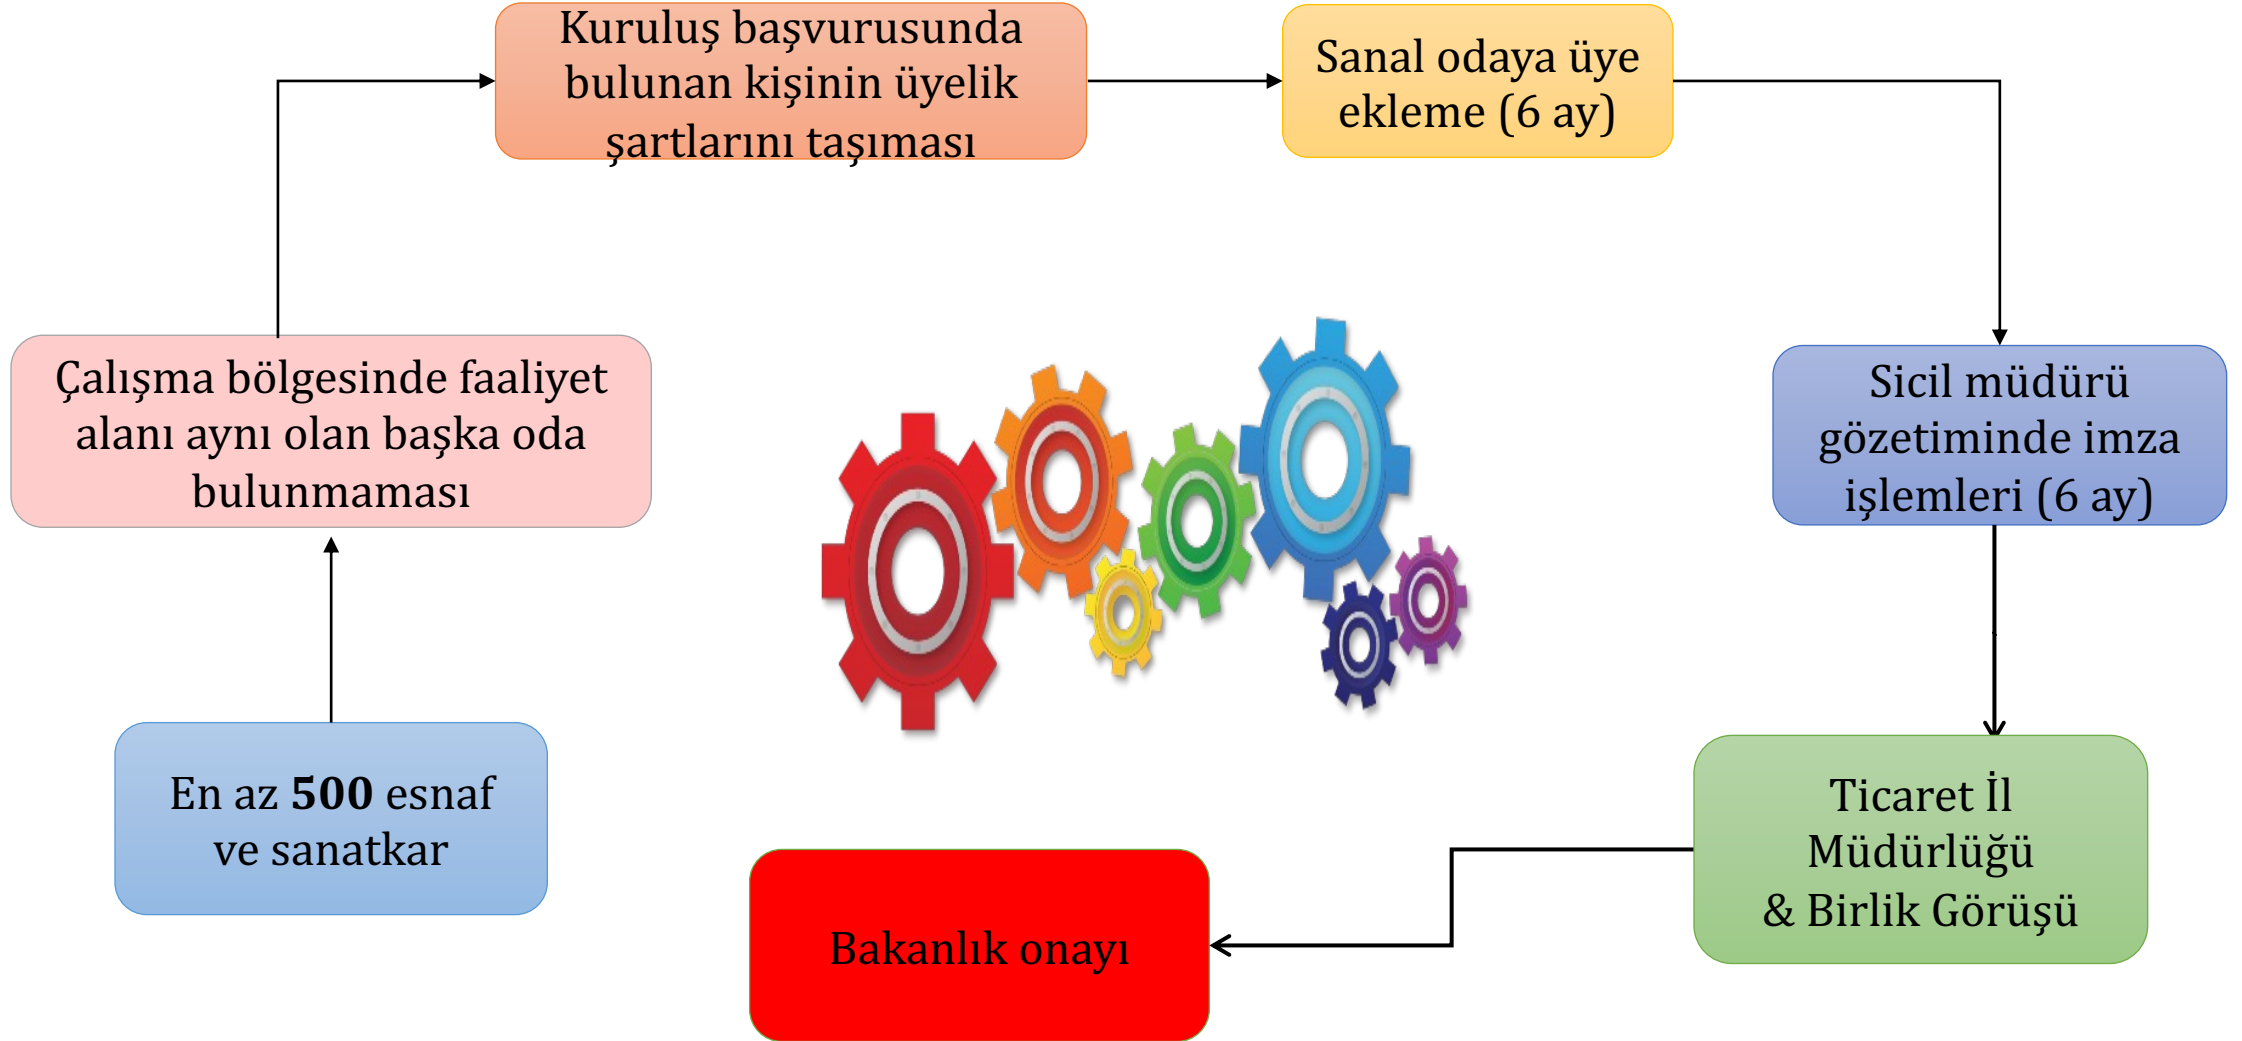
En az **500** esnaf ve sanatkar

Çalışma bölgesinde faaliyet alanı aynı olan başka oda bulunmaması

Kuruluş başvurusunda bulunan kişinin üyelik şartlarını taşıması

Sanal odaya üye ekleme (6 ay)

Sicil müdürü gözetiminde imza işlemleri (6 ay)

Ticaret İl Müdürlüğü & Birlik Görüşü

Bakanlık onayı